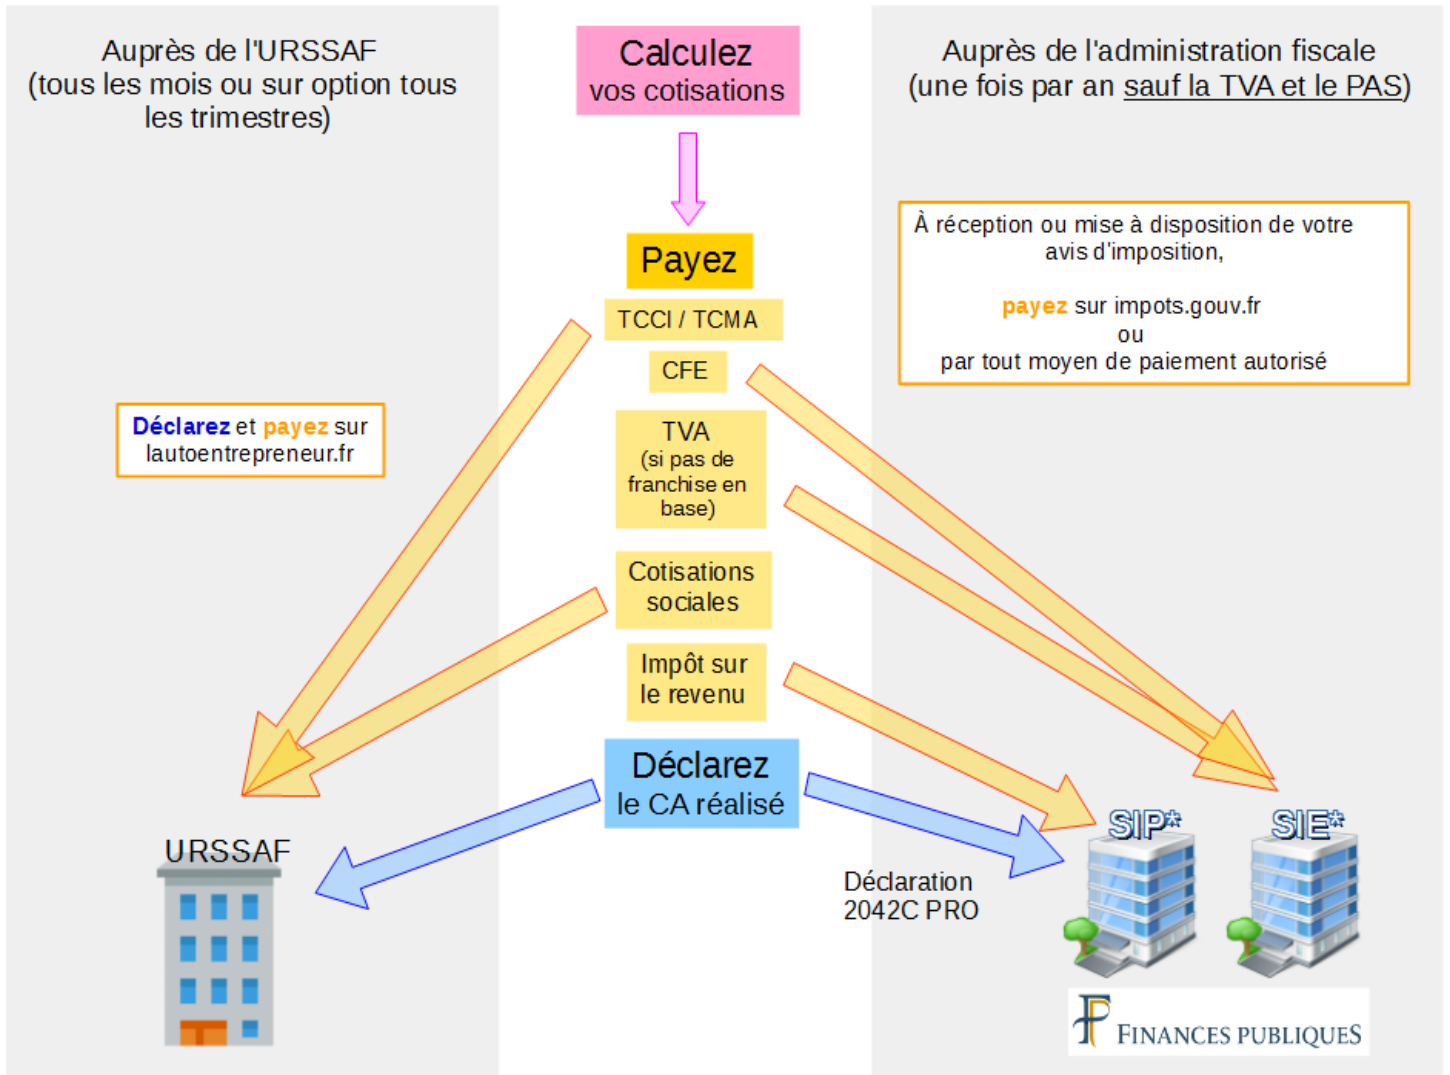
Auprès de l'URSSAF (tous les mois ou sur option tous les trimestres)

Calculez vos cotisations

Auprès de l'administration fiscale (une fois par an sauf la TVA et le PAS)

Payez

TCCI / TCMA

CFE

TVA (si pas de franchise en base)

Cotisations sociales

Impôt sur le revenu

Déclarez le CA réalisé

À réception ou mise à disposition de votre avis d'imposition,

payez sur impots.gouv.fr
ou
par tout moyen de paiement autorisé

Déclarez et payez sur lautoentrepreneur.fr

URSSAF

Déclaration 2042C PRO

SIP*

SIE*

FINANCES PUBLIQUES